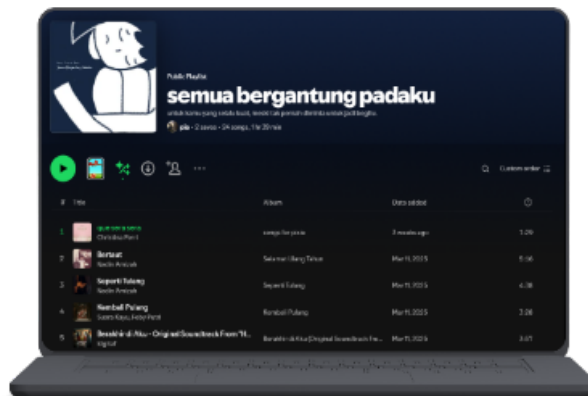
Public Playlist

semua bergantung padaku

untuk kamu yang selalu kuat, tanpa pernah diminta untuk jadi begitu.

pie • 2 saves • 24 songs, 1 hr 39 min

Custom order

| # | Title | Album | Date added | |
|---|---|---|---|---|
| 1 | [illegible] Christina Perri | songs for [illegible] | 3 weeks ago | 1:29 |
| 2 | Bertaut Nadin Amizah | Selamat Ulang Tahun | Mar 11, 2025 | 5:16 |
| 3 | Seperti Tulang Nadin Amizah | Seperti Tulang | Mar 11, 2025 | 4:38 |
| 4 | Kembali Pulang Suara Kayu, Feby Putri | Kembali Pulang | Mar 11, 2025 | 3:28 |
| 5 | Berakhir di Aku - Original Soundtrack From "H... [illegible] | Berakhir di Aku (Original Soundtrack Fro... | Mar 11, 2025 | 3:47 |